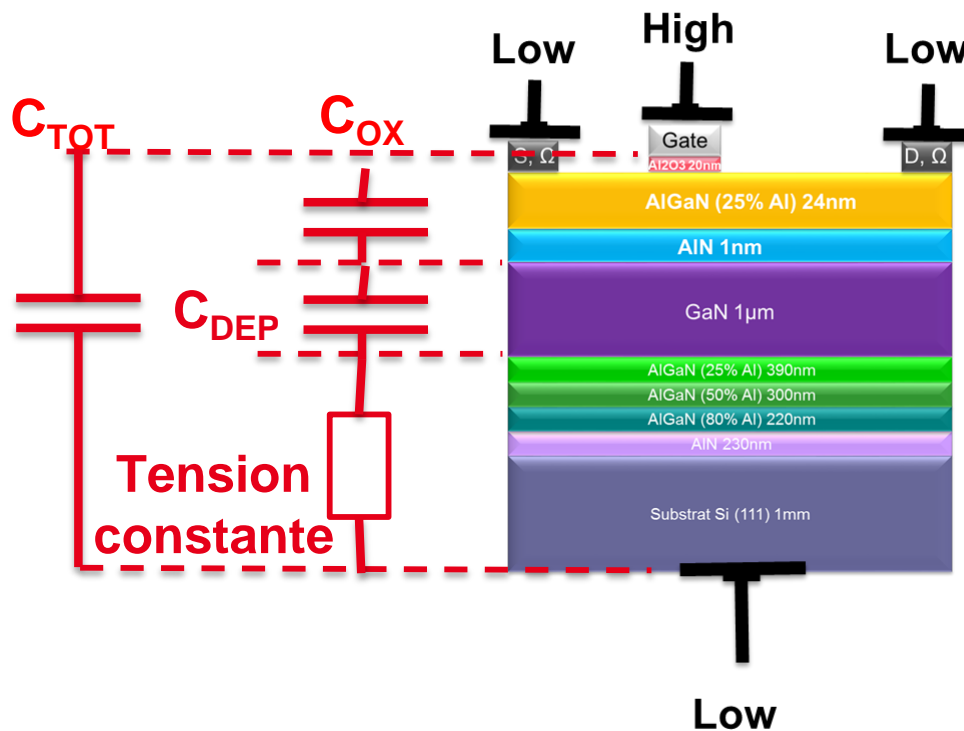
Low

High

Low

$C_{TOT}$

$C_{OX}$

S, Ω

Gate

Al2O3 20nm

D, Ω

AlGaN (25% Al) 24nm

AlN 1nm

$C_{DEP}$

GaN 1µm

AlGaN (25% Al) 390nm

AlGaN (50% Al) 300nm

AlGaN (80% Al) 220nm

AlN 230nm

Tension constante

Substrat Si (111) 1mm

Low